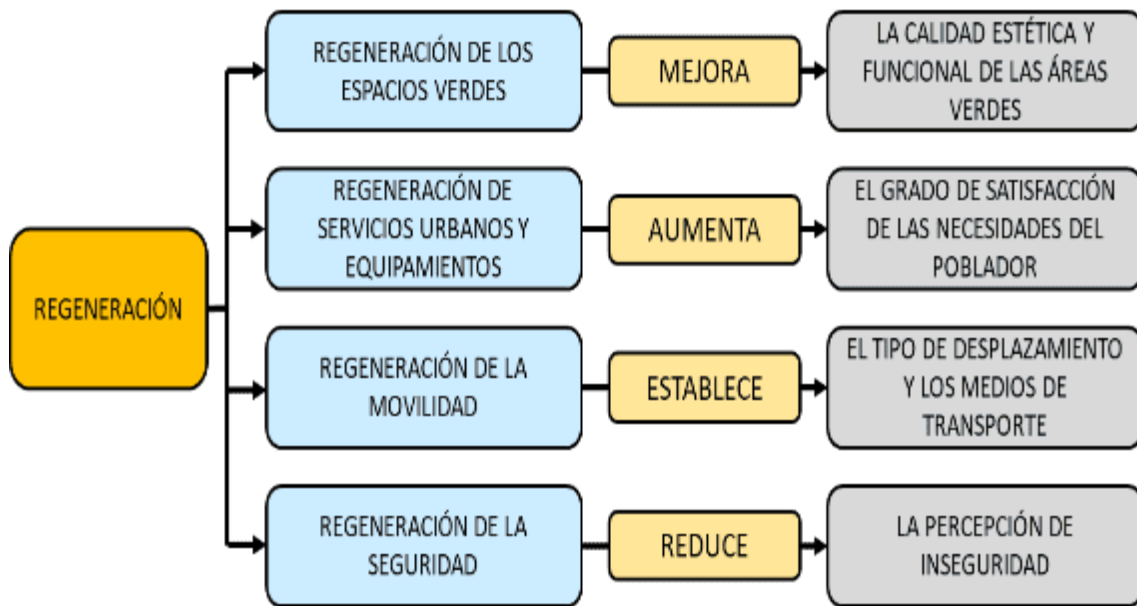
REGENERACIÓN

REGENERACIÓN DE LOS ESPACIOS VERDES

MEJORA

LA CALIDAD ESTÉTICA Y FUNCIONAL DE LAS ÁREAS VERDES

REGENERACIÓN DE SERVICIOS URBANOS Y EQUIPAMIENTOS

AUMENTA

EL GRADO DE SATISFACCIÓN DE LAS NECESIDADES DEL POBLADOR

REGENERACIÓN DE LA MOVILIDAD

ESTABLECE

EL TIPO DE DESPLAZAMIENTO Y LOS MEDIOS DE TRANSPORTE

REGENERACIÓN DE LA SEGURIDAD

REDUCE

LA PERCEPCIÓN DE INSEGURIDAD